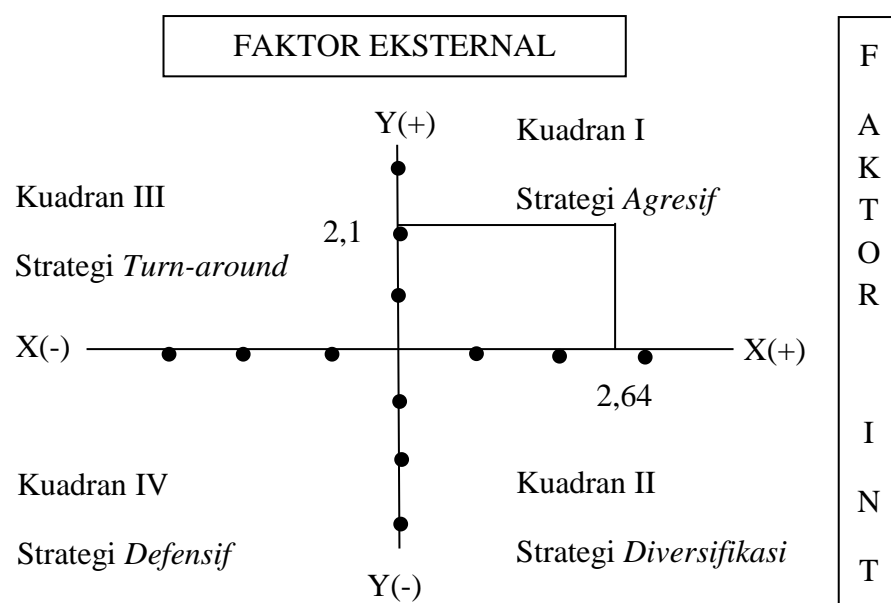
FAKTOR EKSTERNAL

Y(+)

Kuadran I

Strategi *Agresif*

Kuadran III

Strategi *Turn-around*

2,1

X(-)

X(+)

2,64

Kuadran IV

Strategi *Defensif*

Kuadran II

Strategi *Diversifikasi*

Y(-)

F A K T O R I N T